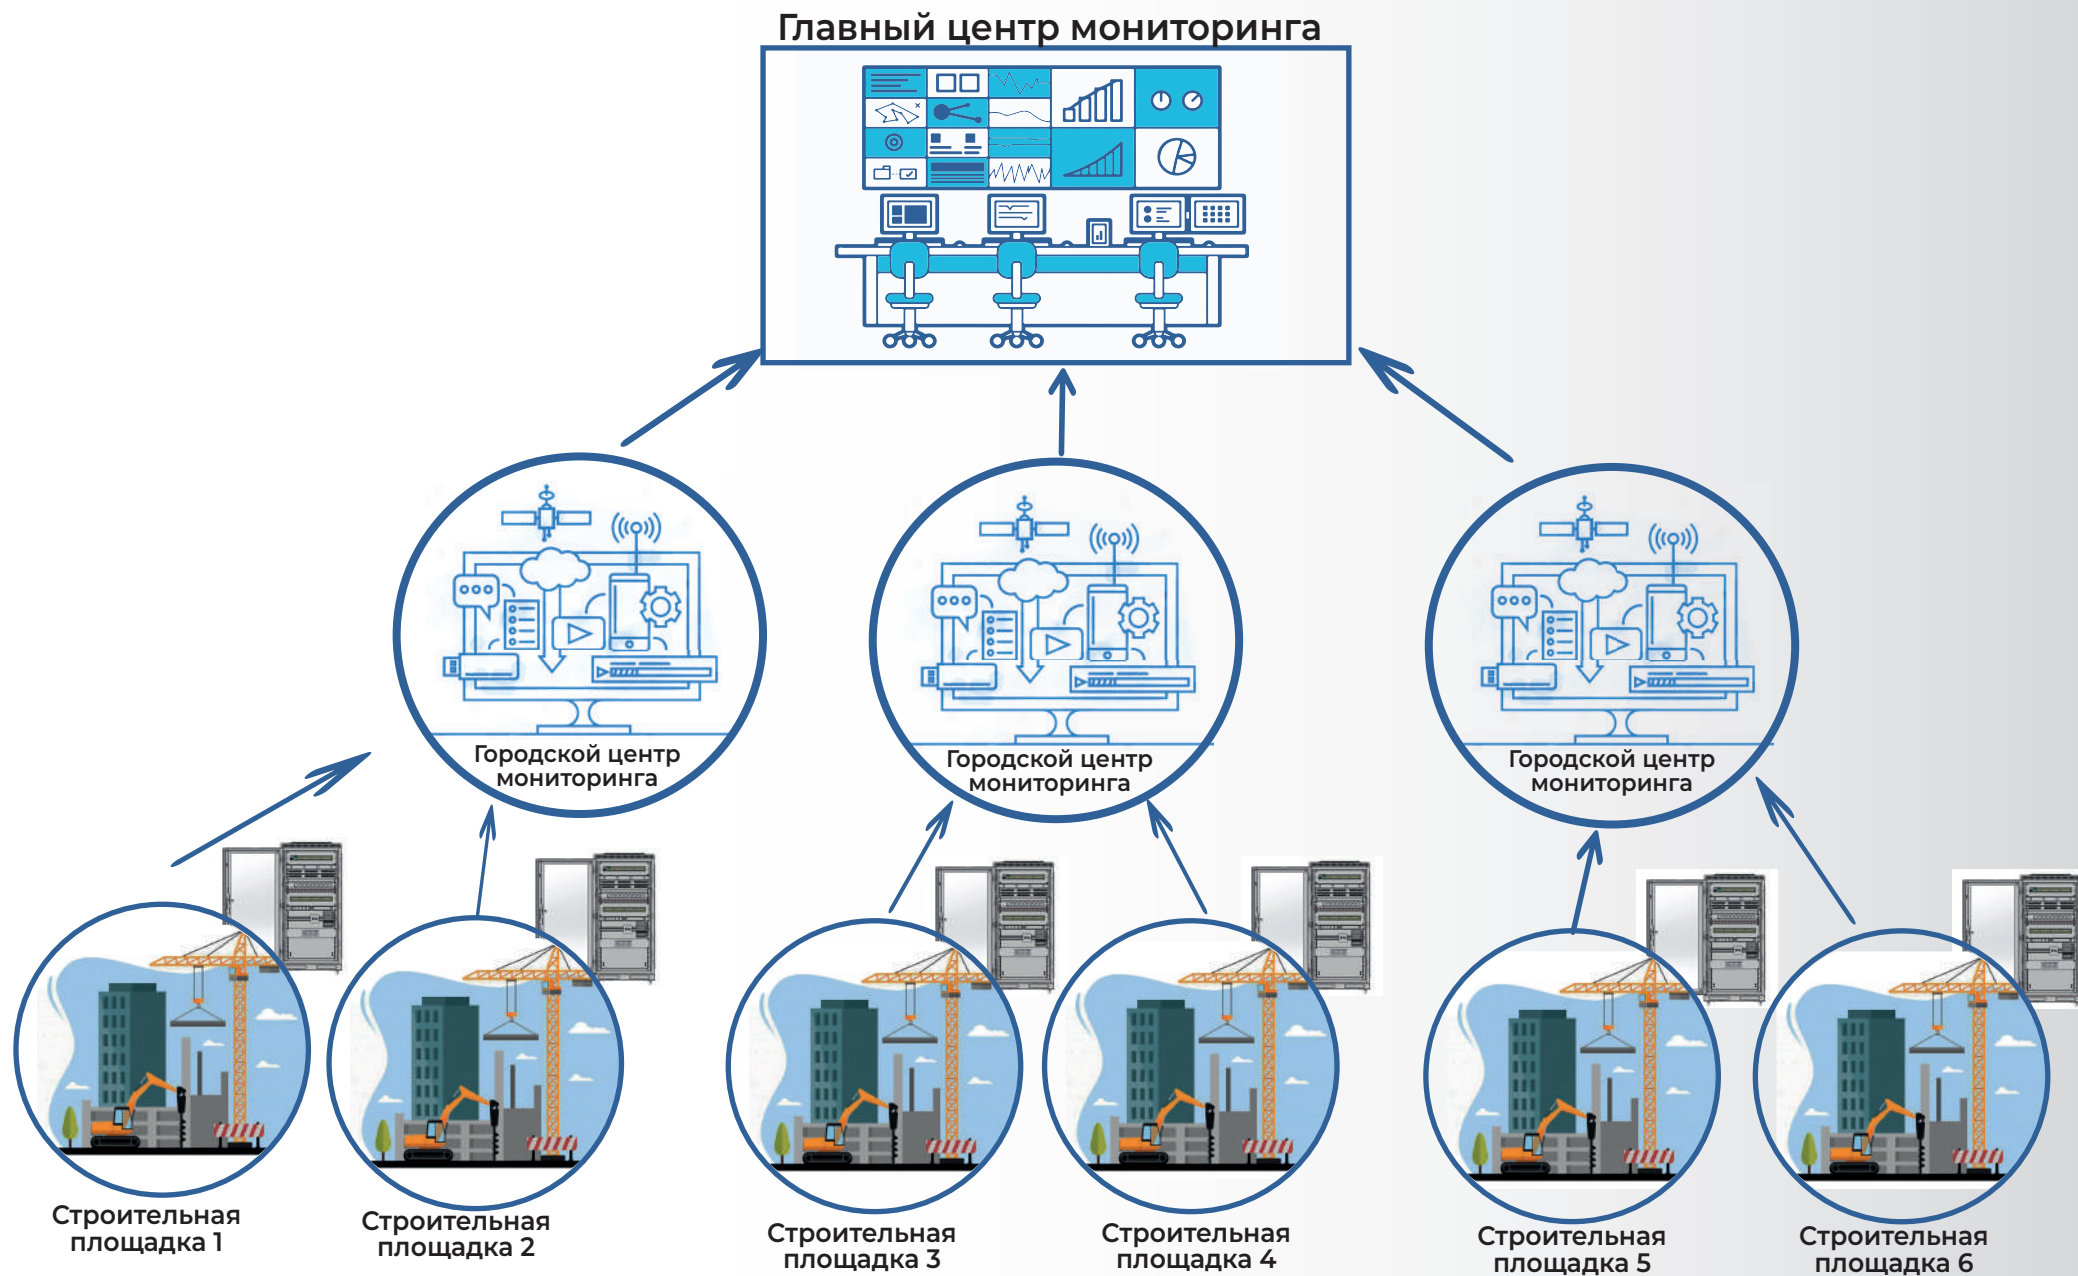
Главный центр мониторинга

Городской центр мониторинга

Городской центр мониторинга

Городской центр мониторинга

Строительная площадка 1

Строительная площадка 2

Строительная площадка 3

Строительная площадка 4

Строительная площадка 5

Строительная площадка 6